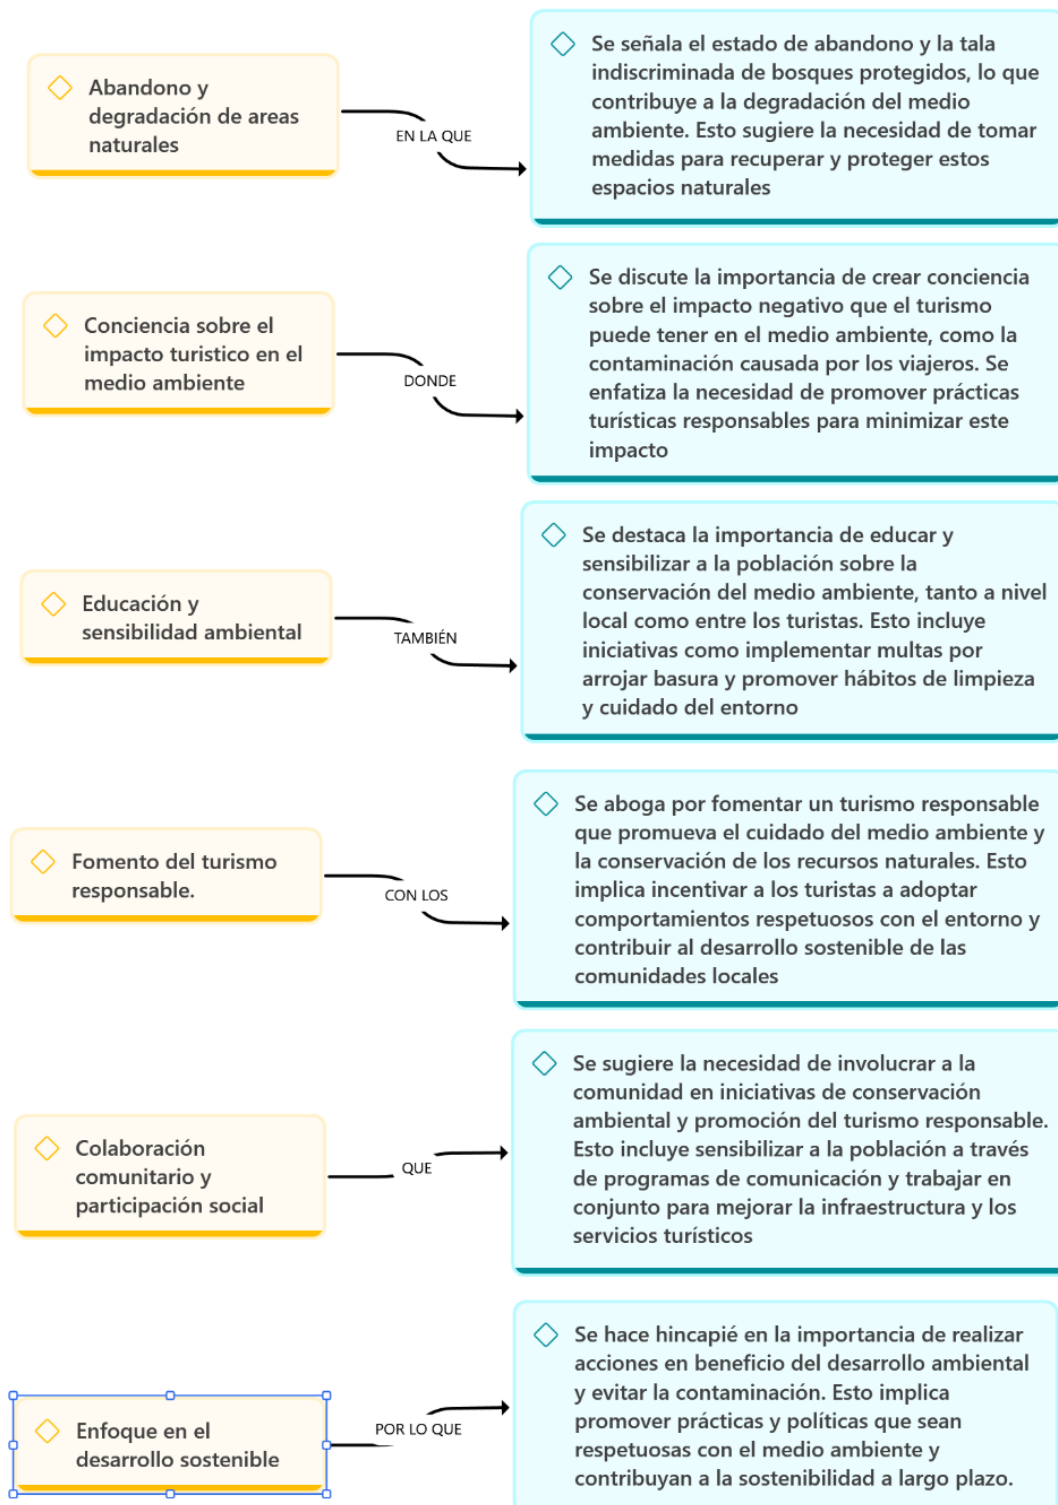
Abandono y degradación de areas naturales

EN LA QUE

Se señala el estado de abandono y la tala indiscriminada de bosques protegidos, lo que contribuye a la degradación del medio ambiente. Esto sugiere la necesidad de tomar medidas para recuperar y proteger estos espacios naturales

Conciencia sobre el impacto turistico en el medio ambiente

DONDE

Se discute la importancia de crear conciencia sobre el impacto negativo que el turismo puede tener en el medio ambiente, como la contaminación causada por los viajeros. Se enfatiza la necesidad de promover prácticas turísticas responsables para minimizar este impacto

Educación y sensibilidad ambiental

TAMBIÉN

Se destaca la importancia de educar y sensibilizar a la población sobre la conservación del medio ambiente, tanto a nivel local como entre los turistas. Esto incluye iniciativas como implementar multas por arrojar basura y promover hábitos de limpieza y cuidado del entorno

Fomento del turismo responsable.

CON LOS

Se aboga por fomentar un turismo responsable que promueva el cuidado del medio ambiente y la conservación de los recursos naturales. Esto implica incentivar a los turistas a adoptar comportamientos respetuosos con el entorno y contribuir al desarrollo sostenible de las comunidades locales

Colaboración comunitario y participación social

QUE

Se sugiere la necesidad de involucrar a la comunidad en iniciativas de conservación ambiental y promoción del turismo responsable. Esto incluye sensibilizar a la población a través de programas de comunicación y trabajar en conjunto para mejorar la infraestructura y los servicios turísticos

Enfoque en el desarrollo sostenible

POR LO QUE

Se hace hincapié en la importancia de realizar acciones en beneficio del desarrollo ambiental y evitar la contaminación. Esto implica promover prácticas y políticas que sean respetuosas con el medio ambiente y contribuyan a la sostenibilidad a largo plazo.